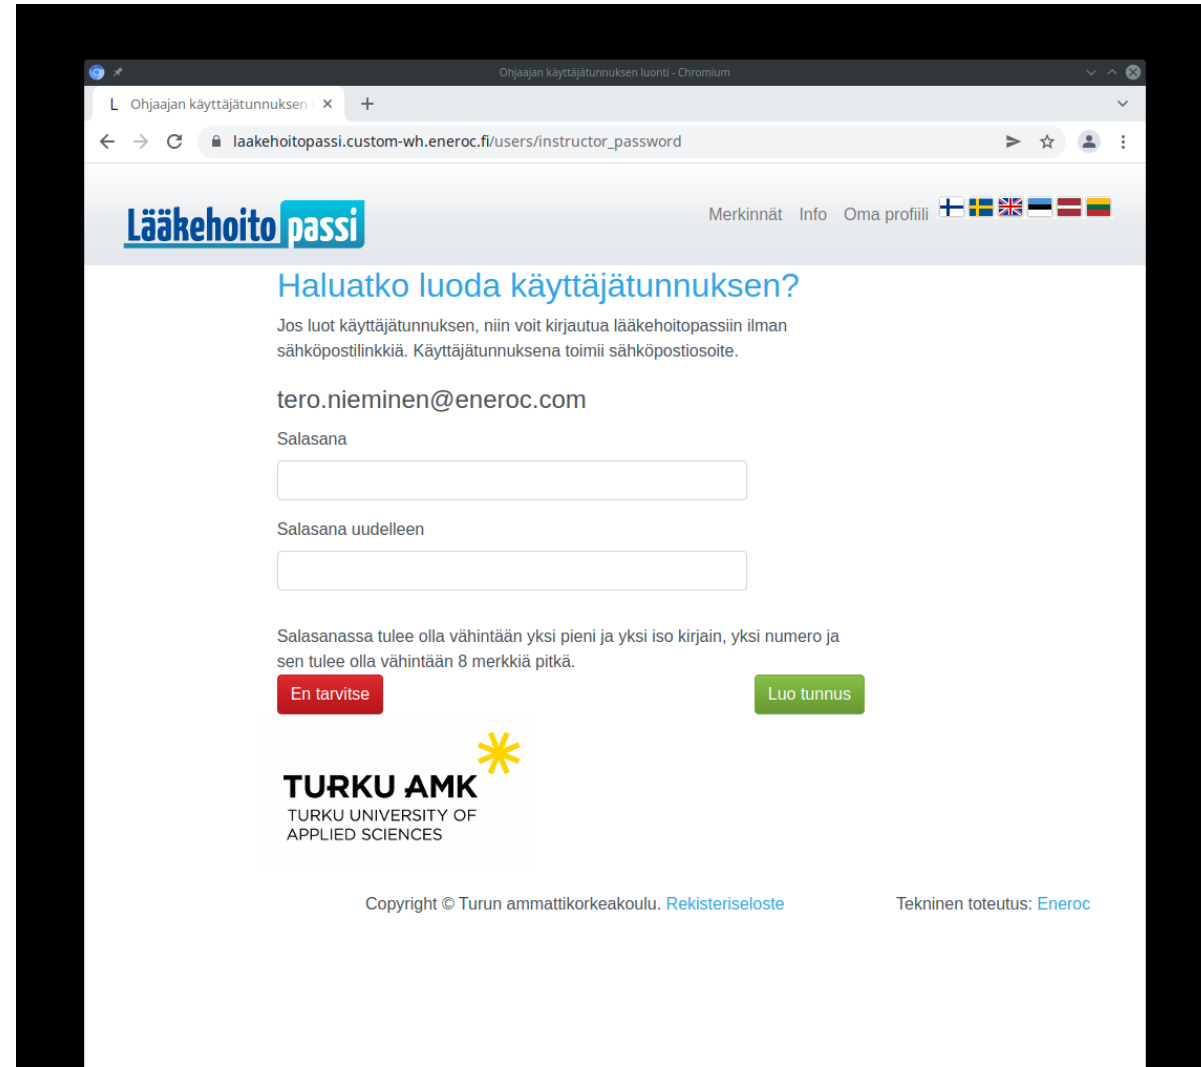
Ohjaajan käyttäjätunnuksen luonti - Chromium

L Ohjaajan käyttäjätunnuksen ×

laakehoitopassi.custom-wh.eneroc.fi/users/instructor_password

Lääkehoito passi

Merkinnät Info Oma profiili

Haluatko luoda käyttäjätunnuksen?

Jos luot käyttäjätunnuksen, niin voit kirjautua lääkehoitopassiin ilman sähköpostilinkkiä. Käyttäjätunnuksena toimii sähköpostiosoite.

tero.nieminen@eneroc.com

Salasana

Salasana uudelleen

Salasanassa tulee olla vähintään yksi pieni ja yksi iso kirjain, yksi numero ja sen tulee olla vähintään 8 merkkiä pitkä.

En tarvitse

Luo tunnus

TURKU AMK
TURKU UNIVERSITY OF APPLIED SCIENCES

Copyright © Turun ammattikorkeakoulu. Rekisteriseloste

Tekninen toteutus: Eneroc